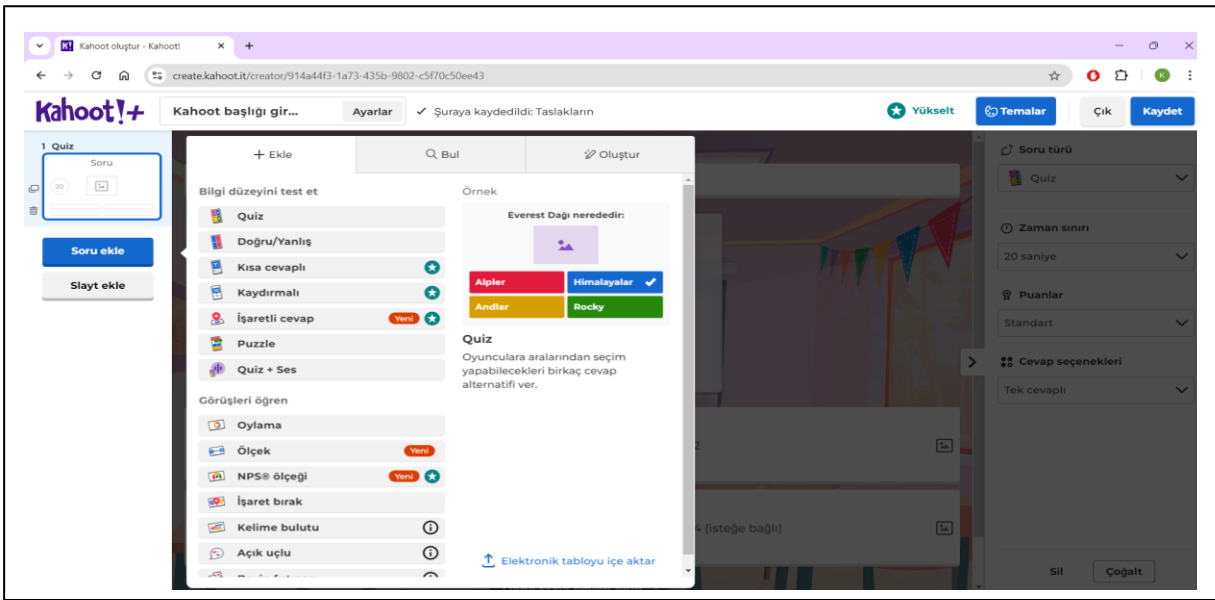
Kahoot oluştur - Kahoot!

create.kahoot.it/creator/914a44f3-1a73-435b-9802-c5f70c50ee43

Kahoot!+

Kahoot başlığı gir...

Ayarlar

Şuraya kaydedildi: Taslakların

Yükselt

Temalar

Çık

Kaydet

1 Quiz

Soru

20

Soru ekle

Slayt ekle

+ Ekle

Bul

Oluştur

Bilgi düzeyini test et

Quiz

Doğru/Yanlış

Kısa cevaplı

Kaydırmalı

İşaretli cevap

Yeni

Puzzle

Quiz + Ses

Görüşleri öğren

Oylama

Ölçek

Yeni

NPS® ölçeği

Yeni

İşaret bırak

Kelime bulutu

Açık uçlu

Örnek

Everest Dağı nerededir:

Alpler

Himalayalar

Andlar

Rocky

Quiz

Oyunculara aralarından seçim yapabilecekleri birkaç cevap alternatifi ver.

Elektronik tabloyu içe aktar

2

4 (isteğe bağlı)

Soru türü

Quiz

Zaman sınırı

20 saniye

Puanlar

Standart

Cevap seçenekleri

Tek cevaplı

Sil

Çoğalt